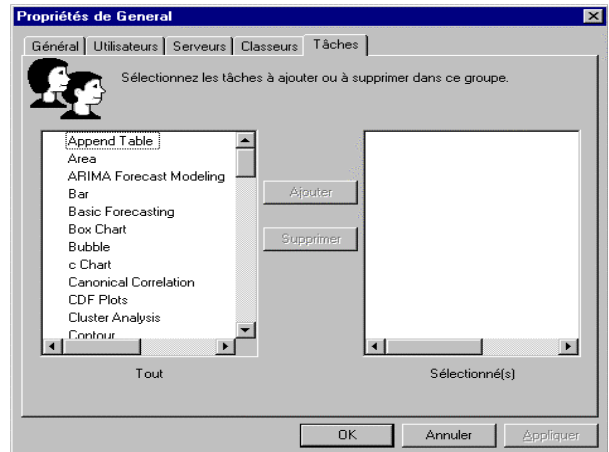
Propriétés de General

Général | Utilisateurs | Serveurs | Classeurs | Tâches

Sélectionnez les tâches à ajouter ou à supprimer dans ce groupe.

Append Table
Area
ARIMA Forecast Modeling
Bar
Basic Forecasting
Box Chart
Bubble
c Chart
Canonical Correlation
CDF Plots
Cluster Analysis
Contour

Ajouter

Supprimer

Tout

Sélectionné(s)

OK | Annuler | Appliquer